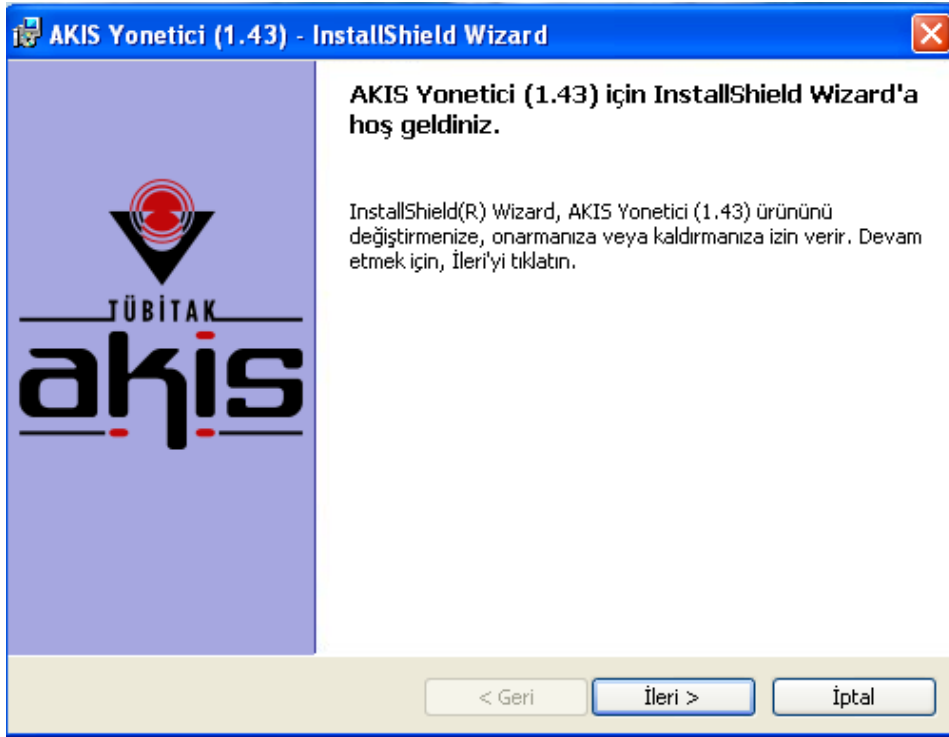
AKIS Yonetici (1.43) - InstallShield Wizard

TÜBİTAK
akis

AKIS Yonetici (1.43) için InstallShield Wizard'a hoş geldiniz.

InstallShield(R) Wizard, AKIS Yonetici (1.43) ürününü değiştirmenize, onarmanıza veya kaldırmanıza izin verir. Devam etmek için, İleri'yi tıklatın.

< Geri
İleri >
İptal